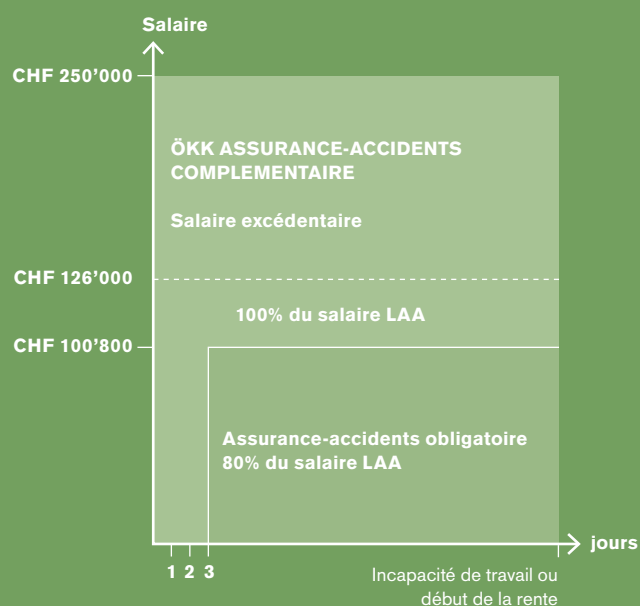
Salaire

CHF 250’000

ÖKK ASSURANCE-ACCIDENTS COMPLEMENTAIRE

Salaire excédentaire

CHF 126’000

100% du salaire LAA

CHF 100’800

Assurance-accidents obligatoire
80% du salaire LAA

jours

1 2 3

Incapacité de travail ou début de la rente